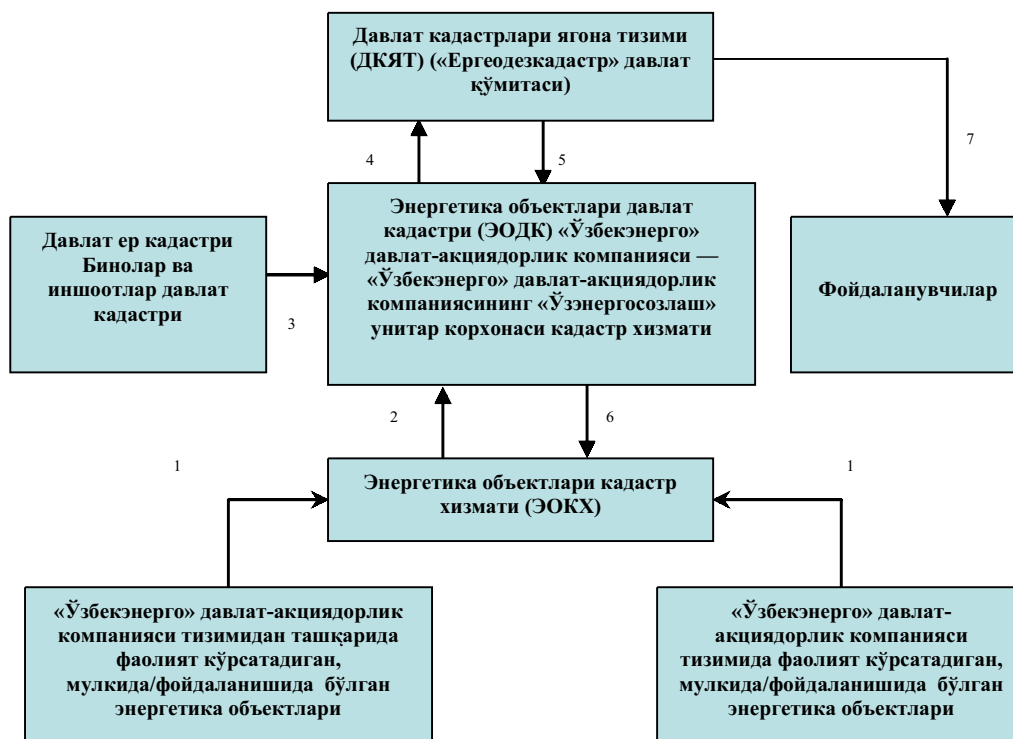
Давлат кадастрлари ягона тизими (ДКЯТ) («Ергеодезкадастр» давлат қўмитаси)

4

5

7

Давлат ер кадастри Бинолар ва иншоотлар давлат кадастри

3

Энергетика объектлари давлат кадастри (ЭОДК) «Ўзбекэнерго» давлат-акциядорлик компанияси — «Ўзбекэнерго» давлат-акциядорлик компаниясининг «Ўзэнергосозлаш» унитар корхонаси кадастр хизмати

Фойдаланувчилар

2

6

1

Энергетика объектлари кадастр хизмати (ЭОКХ)

1

«Ўзбекэнерго» давлат-акциядорлик компанияси тизимидан ташқарида фаолият кўрсатадиган, мулкида/фойдаланишида бўлган энергетика объектлари

«Ўзбекэнерго» давлат-акциядорлик компанияси тизимида фаолият кўрсатадиган, мулкида/фойдаланишида бўлган энергетика объектлари